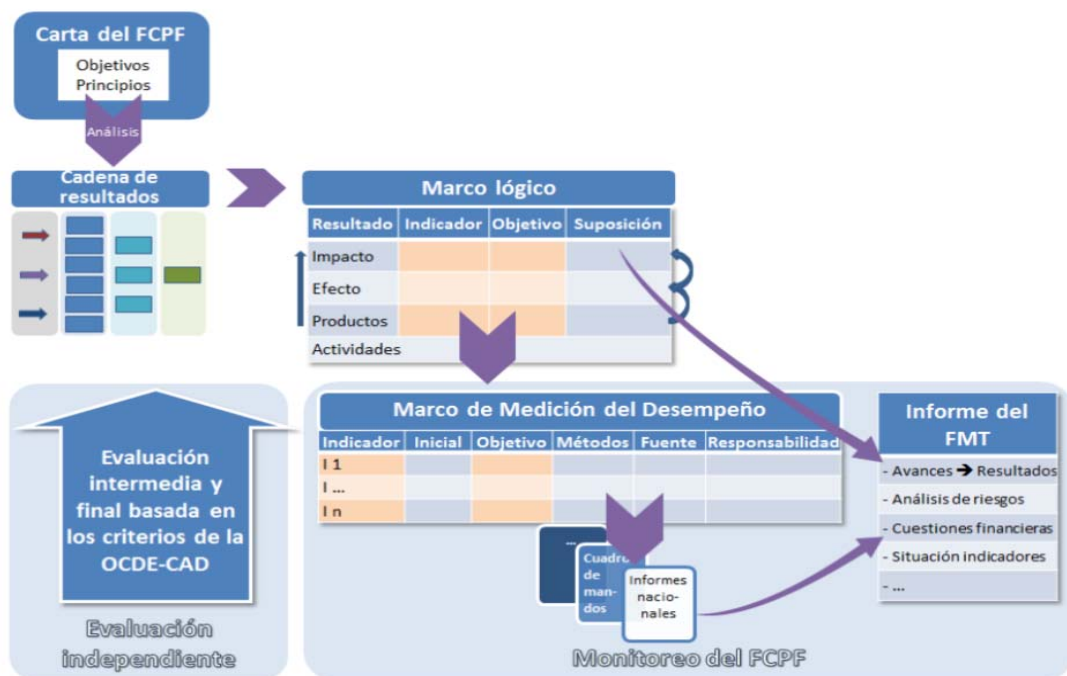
Carta del FCPF

Objetivos
Principios

Análisis

Cadena de resultados

Marco lógico

| Resultado | Indicador | Objetivo | Suposición |
|---|---|---|---|
| Impacto | | | |
| Efecto | | | |
| Productos | | | |
| Actividades | | | |

Marco de Medición del Desempeño

| Indicador | Inicial | Objetivo | Métodos | Fuente | Responsabilidad |
|---|---|---|---|---|---|
| I 1 | | | | | |
| I … | | | | | |
| I n | | | | | |

…

Cuadro de mandos

Informes nacionales

Informe del FMT

- Avances → Resultados
- Análisis de riesgos
- Cuestiones financieras
- Situación indicadores
- …

Evaluación intermedia y final basada en los criterios de la OCDE-CAD

Evaluación independiente

Monitoreo del FCPF